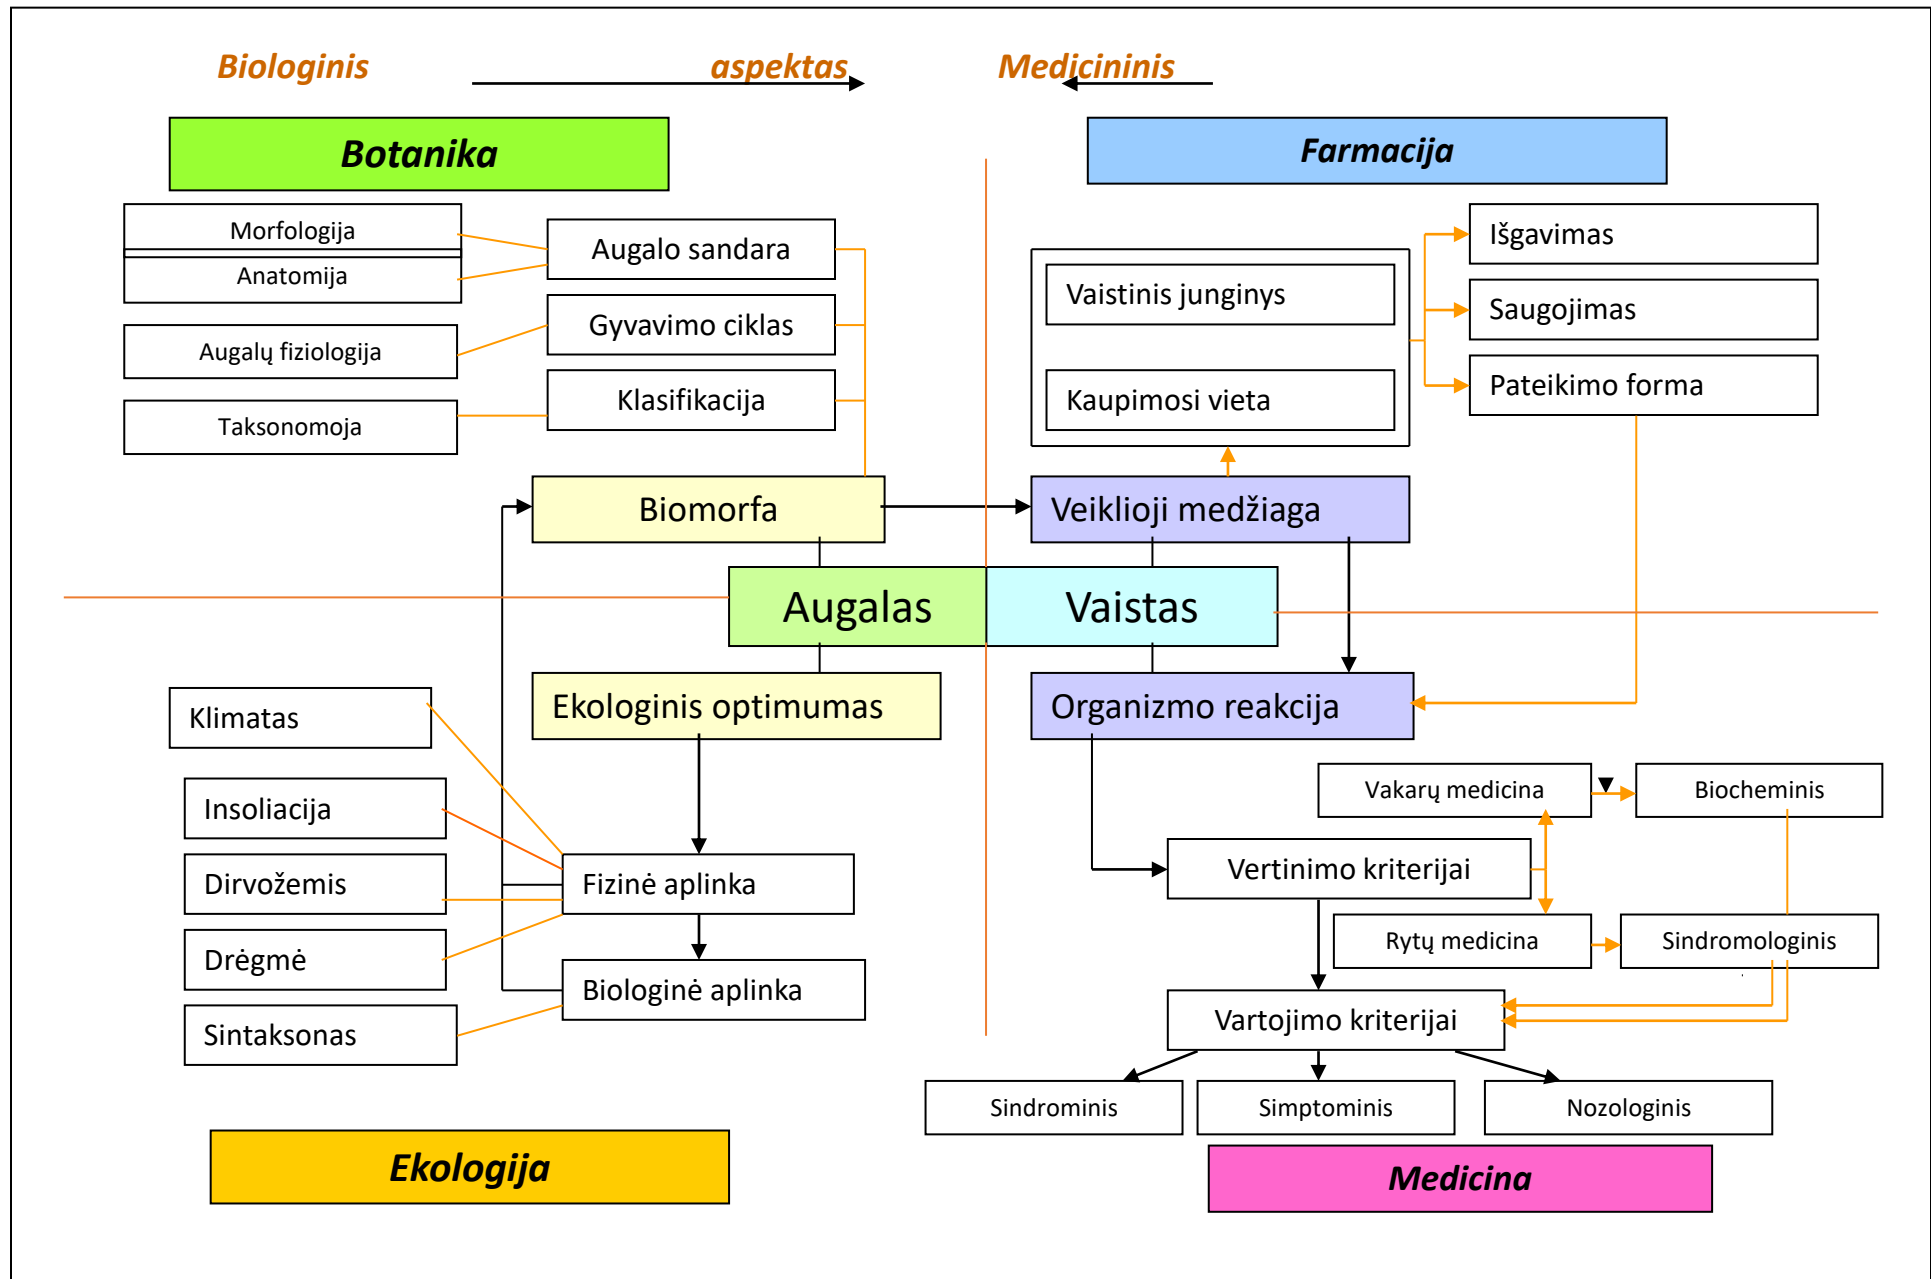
Biologinis aspektas Medicininis

Botanika

Morfologija
Anatomija
Augalų fiziologija
Taksonomoja

Augalo sandara
Gyvavimo ciklas
Klasifikacija

Farmacija

Vaistinis junginys
Kaupimosi vieta

Išgavimas
Saugojimas
Pateikimo forma

Biomorfa
Veiklioji medžiaga

Augalas
Vaistas

Ekologinis optimumas
Organizmo reakcija

Klimatas
Insoliacija
Dirvožemis
Drėgmė
Sintaksonas

Fizinė aplinka
Biologinė aplinka

Vakarų medicina
Biocheminis
Vertinimo kriterijai
Rytų medicina
Sindromologinis
Vartojimo kriterijai

Sindrominis
Simptominis
Nozologinis

Ekologija
Medicina